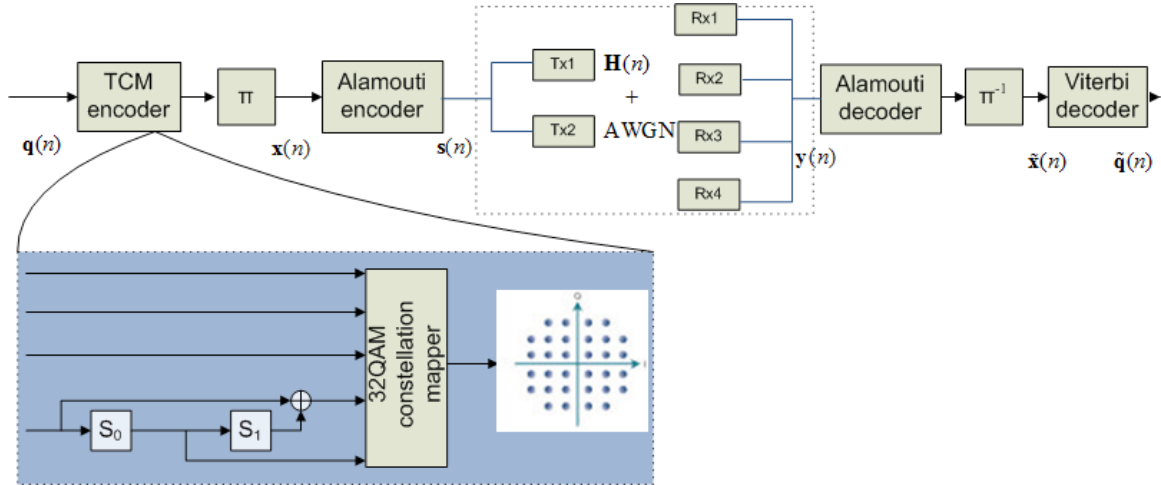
TCM encoder

$\mathbf{q}(n)$

$\pi$

$\mathbf{x}(n)$

Alamouti encoder

$\mathbf{s}(n)$

Tx1

Tx2

$\mathbf{H}(n)$ + AWGN

Rx1

Rx2

Rx3

Rx4

$\mathbf{y}(n)$

Alamouti decoder

$\pi^{-1}$

$\tilde{\mathbf{x}}(n)$

Viterbi decoder

$\tilde{\mathbf{q}}(n)$

$S_0$

$S_1$

32QAM constellation mapper